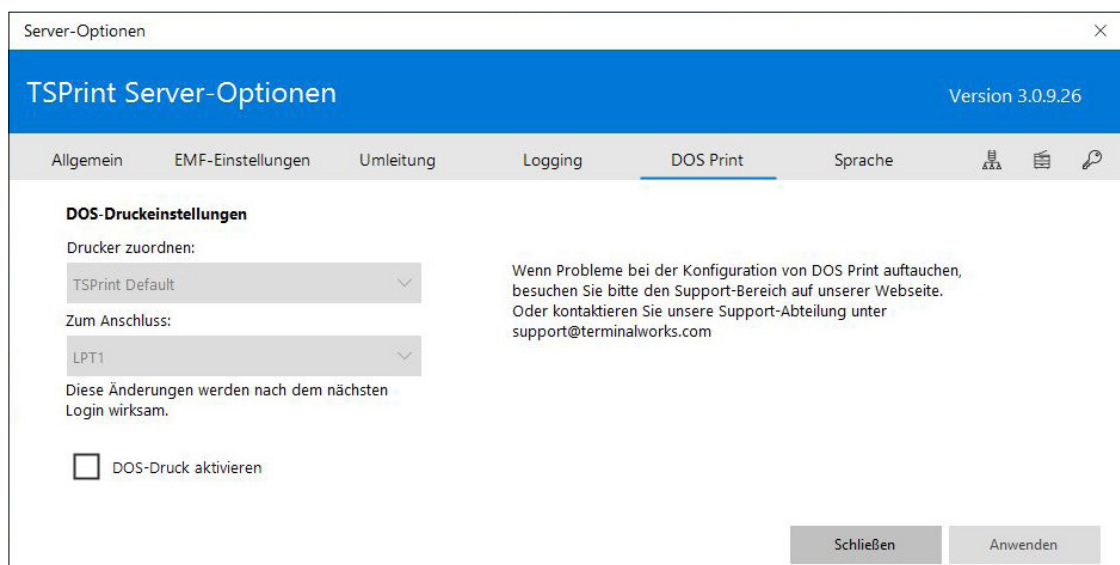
Server-Optionen

×

TSPrint Server-Optionen

Version 3.0.9.26

Allgemein EMF-Einstellungen Umleitung Logging DOS Print Sprache

DOS-Druckeinstellungen

Drucker zuordnen:

TSPrint Default

Zum Anschluss:

LPT1

Diese Änderungen werden nach dem nächsten Login wirksam.

DOS-Druck aktivieren

Wenn Probleme bei der Konfiguration von DOS Print auftauchen, besuchen Sie bitte den Support-Bereich auf unserer Webseite. Oder kontaktieren Sie unsere Support-Abteilung unter support@terminalworks.com

Schließen

Anwenden